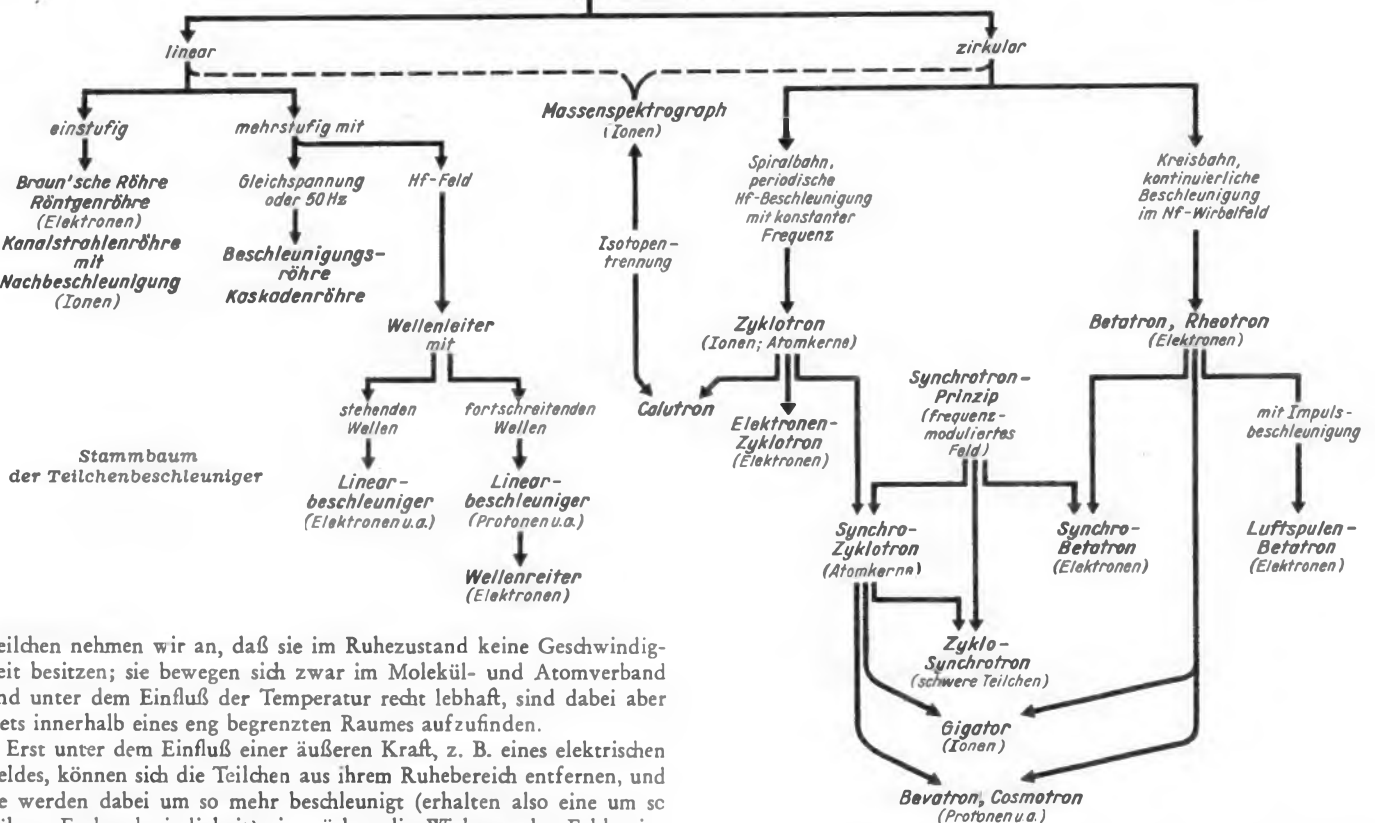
linear

zirkular

einstufig

mehrstufig mit

Massenspektrograph (Ionen)

Braun'sche Röhre Röntgenröhre (Elektronen) Kanalstrahlenröhre mit Nachbeschleunigung (Ionen)

Gleichspannung oder 50 Hz

Hf-Feld

Beschleunigungsröhre Kaskadenröhre

Isotopentrennung

Spiralbahn, periodische Hf-Beschleunigung mit konstanter Frequenz

Kreisbahn, kontinuierliche Beschleunigung im Nf-Wirbelfeld

Wellenleiter mit

Zyklotron (Ionen; Atomkerne)

Betatron, Rheotron (Elektronen)

Synchrotron-Prinzip (frequenzmoduliertes Feld)

stehenden Wellen

fortschreitenden Wellen

Calutron

Elektronen-Zyklotron (Elektronen)

mit Impulsbeschleunigung

Stammbaum der Teilchenbeschleuniger

Linearbeschleuniger (Elektronen u.a.)

Linearbeschleuniger (Protonen u.a.)

Synchro-Zyklotron (Atomkerne)

Synchro-Betatron (Elektronen)

Luftspulen-Betatron (Elektronen)

Wellenreiter (Elektronen)

Zyklo-Synchrotron (schwere Teilchen)

Gigator (Ionen)

Bevatron, Cosmotron (Protonen u.a.)

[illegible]eilchen nehmen wir an, daß sie im Ruhezustand keine Geschwindig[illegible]eit besitzen; sie bewegen sich zwar im Molekül- und Atomverband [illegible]nd unter dem Einfluß der Temperatur recht lebhaft, sind dabei aber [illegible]ets innerhalb eines eng begrenzten Raumes aufzufinden.

Erst unter dem Einfluß einer äußeren Kraft, z. B. eines elektrischen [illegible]eldes, können sich die Teilchen aus ihrem Ruhebereich entfernen, und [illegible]e werden dabei um so mehr beschleunigt (erhalten also eine um sc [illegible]